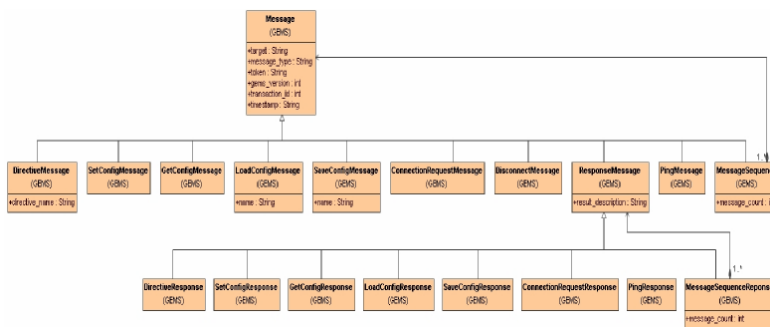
Message
(GEMS)

+target : String
+message_type : String
+token : String
+gems_version : int
+transaction_id : int
+timestamp : String

1..*

DirectiveMessage
(GEMS)
+directive_name : String

SetConfigMessage
(GEMS)

GetConfigMessage
(GEMS)

LoadConfigMessage
(GEMS)
+name : String

SaveConfigMessage
(GEMS)
+name : String

ConnectionRequestMessage
(GEMS)

DisconnectMessage
(GEMS)

ResponseMessage
(GEMS)
+result_description : String

PingMessage
(GEMS)

MessageSequence
(GEMS)
+message_count : i

1..*

DirectiveResponse
(GEMS)

SetConfigResponse
(GEMS)

GetConfigResponse
(GEMS)

LoadConfigResponse
(GEMS)

SaveConfigResponse
(GEMS)

ConnectionRequestResponse
(GEMS)

PingResponse
(GEMS)

MessageSequenceRespons
(GEMS)
+message_count : int